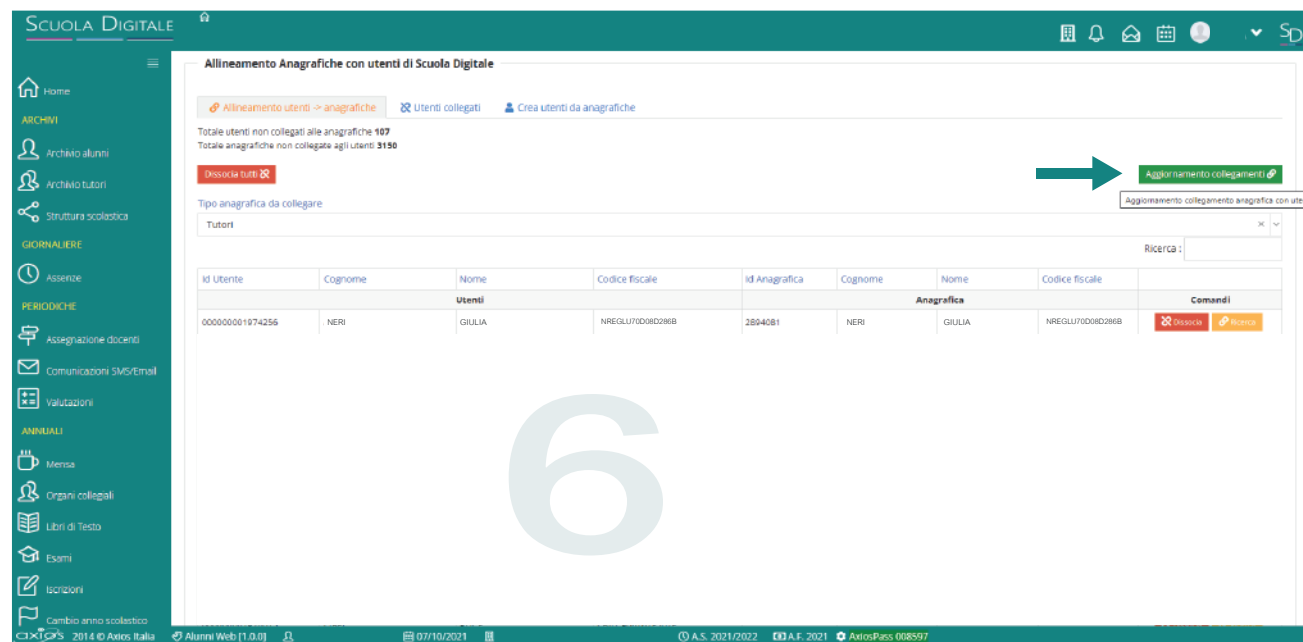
Scuola Digitale

Home
ARCHIVI
Archivio alunni
Archivio tutori
Struttura scolastica
GIORNALIERE
Assenze
PERIODICHE
Assegnazione docenti
Comunicazioni SMS/Email
Valutazioni
ANNUALI
Mensa
Organi collegiali
Libri di Testo
Esami
Iscrizioni
Cambio anno scolastico

Allineamento Anagrafiche con utenti di Scuola Digitale

Allineamento utenti -> anagrafiche | Utenti collegati | Crea utenti da anagrafiche

Totale utenti non collegati alle anagrafiche 107
Totale anagrafiche non collegate agli utenti 3150

Dissocia tutti

Aggiornamento collegamenti
Aggiornamento collegamento anagrafica con ute

Tipo anagrafica da collegare
Tutori

Ricerca :

| Id Utente | Cognome | Nome | Codice fiscale | Id Anagrafica | Cognome | Nome | Codice fiscale | |
|---|---|---|---|---|---|---|---|---|
| Utenti | | | | Anagrafica | | | | Comandi |
| 000000001974256 | NERI | GIULIA | NREGLU70D08D286B | 2894081 | NERI | GIULIA | NREGLU70D08D286B | Dissocia Ricerca |

6

axios 2014 © Axios Italia   Alunni Web [1.0.0]   07/10/2021   A.S. 2021/2022   A.F. 2021   AxiosPass 008597